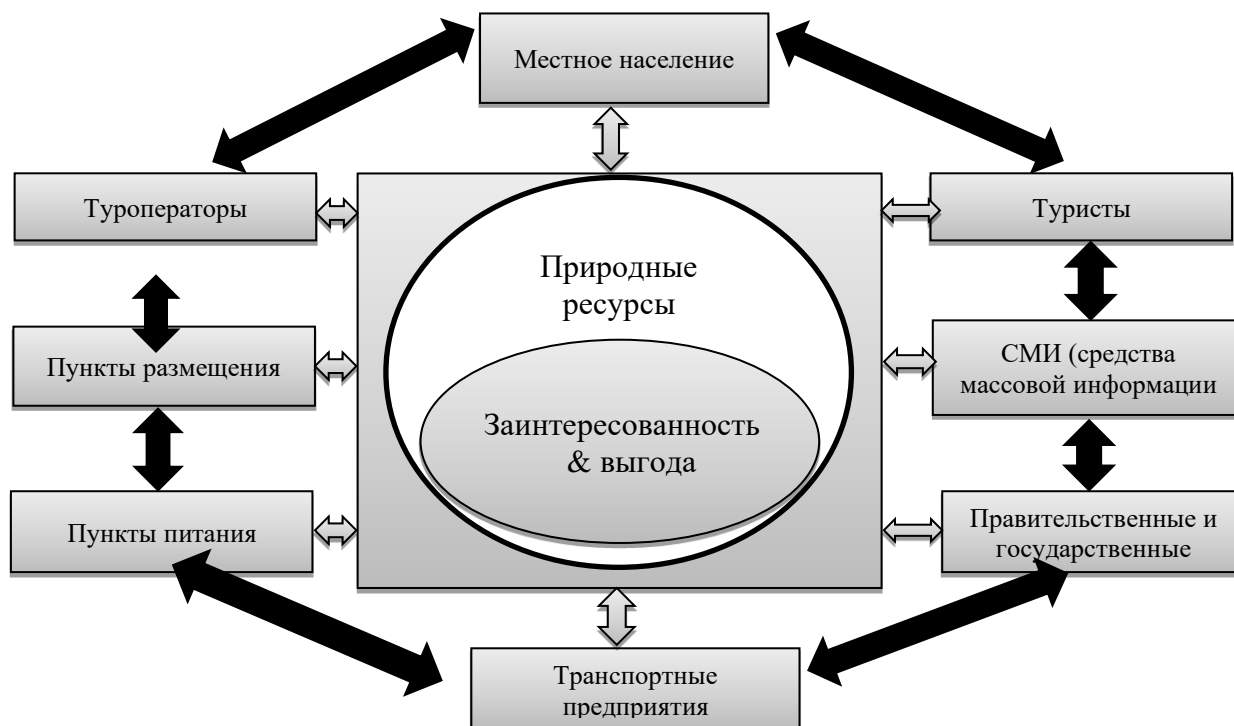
Местное население

Туроператоры

Туристы

Природные ресурсы

Пункты размещения

СМИ (средства массовой информации

Заинтересованность & выгода

Пункты питания

Правительственные и государственные

Транспортные предприятия